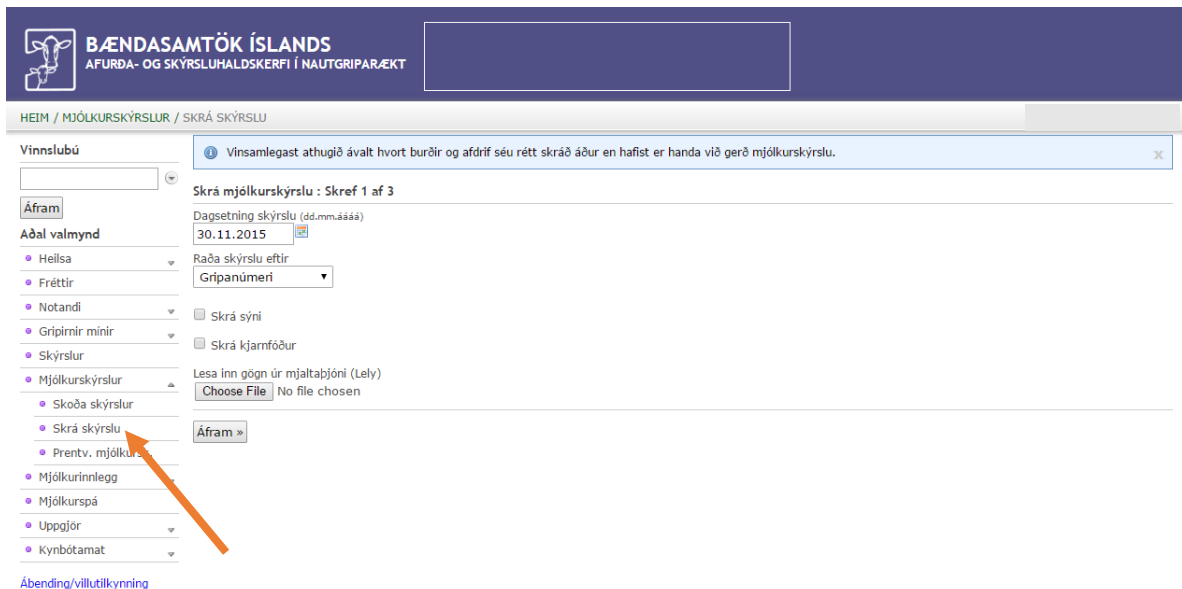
BÆNDASAMTÖK ÍSLANDS
AFURÐA- OG SKÝRSLUHALDSKERFI Í NAUTGRIPARÆKT

HEIM / MJÓLKURSKÝRSLUR / SKRÁ SKÝRSLU

Vinnslubú

Áfram

Aðal valmynd

Heilsa
Fréttir
Notandi
Gripirnir mínir
Skýrslur
Mjólkurskýrslur
Skoða skýrslur
Skrá skýrslu
Prentv. mjólkurs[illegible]
Mjólkurinnlegg
Mjólkurspá
Uppgjör
Kynbótamat

Ábending/villutilkynning

Vinsamlegast athugið ávalt hvort burðir og afdrif séu rétt skráð áður en hafist er handa við gerð mjólkurskýrslu.

x

Skrá mjólkurskýrslu : Skref 1 af 3

Dagsetning skýrslu (dd.mm.áááá)
30.11.2015

Raða skýrslu eftir
Gripanúmeri

Skrá sýni

Skrá kjarnfóður

Lesa inn gögn úr mjaltaþjóni (Lely)
Choose File No file chosen

Áfram »